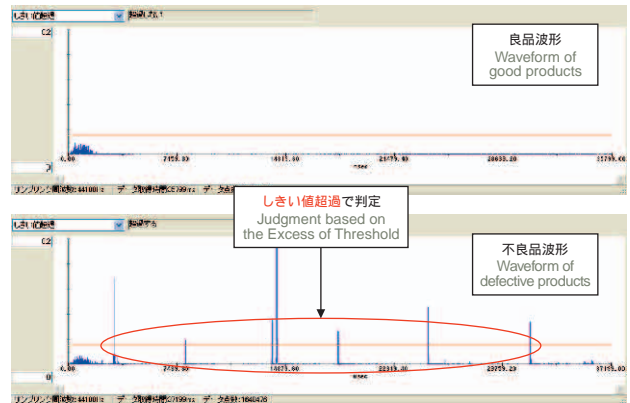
しきい値超過　判定しない

C2

良品波形
Waveform of good products

0.00　7159.90　14319.80　21479.80　28639.20　35799.00
msec

サンプリング周波数：44100Hz　データ取得時間：35799ms　データ数：

しきい値超過で判定
Judgment based on the Excess of Threshold

しきい値超過　判定する

C2

不良品波形
Waveform of defective products

0　0.00　7159.90　14319.80　21479.80　28639.20　35799.00
msec

サンプリング周波数：44100Hz　データ取得時間：35799ms　データ数：1608476